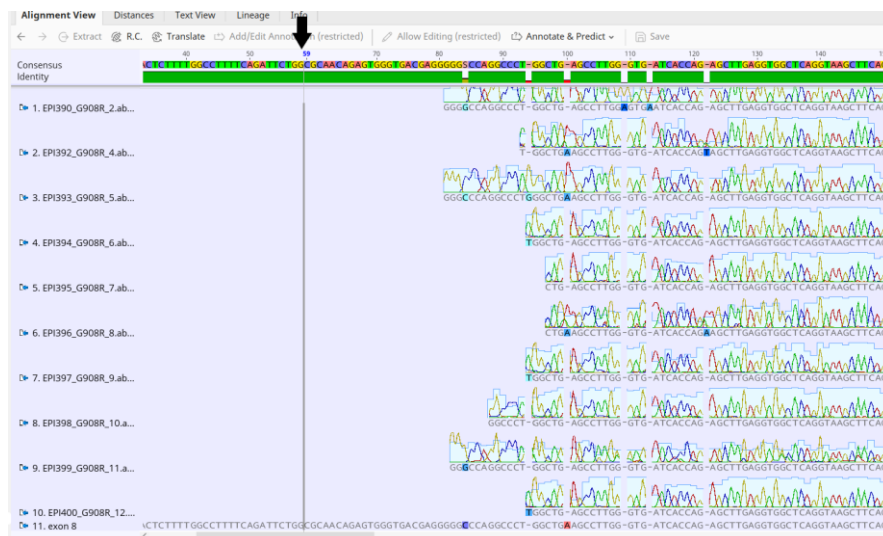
Alignment View | Distances | Text View | Lineage | Info

← → Extract  R.C.  Translate  Add/Edit Annotation (restricted)  Allow Editing (restricted)  Annotate & Predict  Save

40 50 59 70 80 90 100 110 120 130 140

Consensus
Identity

CTCTTTTGGCCTTTTCAGATTCTGGCGCAACAGAGTGGGTGACGAGGGGGSCCAGGCCCT-GGCTG-AGCCTTGG-GTG-ATCACCAG-AGCTTGAGGTGGCTCAGGTAAGCTTCA

1. EPI390_G908R_2.ab...
GGGGCCAGGCCCT-GGCTG-AGCCTTGGTGTGAATCACCAG-AGCTTGAGGTGGCTCAGGTAAGCTTCA

2. EPI392_G908R_4.ab...
T-GGCTGAAGCCTTGG-GTG-ATCACCAGTAGCTTGAGGTGGCTCAGGTAAGCTTCA

3. EPI393_G908R_5.ab...
GGGCCCAGGCCCTGGGCTGAAGCCTTGG-GTG-ATCACCAG-AGCTTGAGGTGGCTCAGGTAAGCTTCA

4. EPI394_G908R_6.ab...
TGGCTG-AGCCTTGG-GTG-ATCACCAG-AGCTTGAGGTGGCTCAGGTAAGCTTCA

5. EPI395_G908R_7.ab...
CTG-AGCCTTGG-GTG-ATCACCAG-AGCTTGAGGTGGCTCAGGTAAGCTTCA

6. EPI396_G908R_8.ab...
CTGAAGCCTTGG-GTG-ATCACCAGAAGCTTGAGGTGGCTCAGGTAAGCTTCA

7. EPI397_G908R_9.ab...
TGGCTG-AGCCTTGG-GTG-ATCACCAG-AGCTTGAGGTGGCTCAGGTAAGCTTCA

8. EPI398_G908R_10.a...
GGCCCT-GGCTG-AGCCTTGG-GTG-ATCACCAG-AGCTTGAGGTGGCTCAGGTAAGCTTCA

9. EPI399_G908R_11.a...
GGGCCAGGCCCT-GGCTG-AGCCTTGG-GTG-ATCACCAG-AGCTTGAGGTGGCTCAGGTAAGCTTCA

10. EPI400_G908R_12....
TGGCTG-AGCCTTGG-GTG-ATCACCAG-AGCTTGAGGTGGCTCAGGTAAGCTTCA

11. exon 8
CTCTTTTGGCCTTTTCAGATTCTGGCGCAACAGAGTGGGTGACGAGGGGGCCCAGGCCCT-GGCTGAAGCCTTGG-GTG-ATCACCAG-AGCTTGAGGTGGCTCAGGTAAGCTTCA